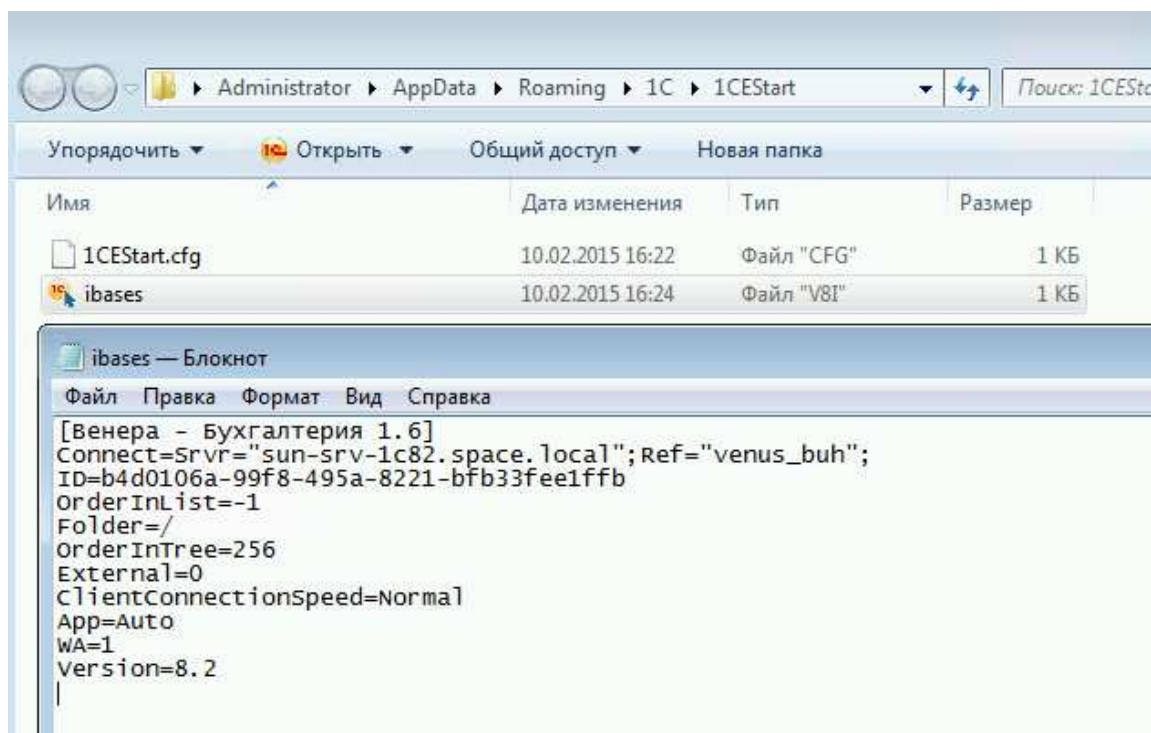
▸ Administrator ▸ AppData ▸ Roaming ▸ 1C ▸ 1CEStart

Поиск: 1CESt

Упорядочить ▾ Открыть ▾ Общий доступ ▾ Новая папка

| Имя | Дата изменения | Тип | Размер |
|---|---|---|---|
| 1CEStart.cfg | 10.02.2015 16:22 | Файл "CFG" | 1 КБ |
| ibases | 10.02.2015 16:24 | Файл "V8I" | 1 КБ |

ibases — Блокнот

Файл Правка Формат Вид Справка

[Венера - Бухгалтерия 1.6]
Connect=Srvr="sun-srv-1c82.space.local";Ref="venus_buh";
ID=b4d0106a-99f8-495a-8221-bfb33fee1ffb
OrderInList=-1
Folder=/
OrderInTree=256
External=0
ClientConnectionSpeed=Normal
App=Auto
WA=1
Version=8.2